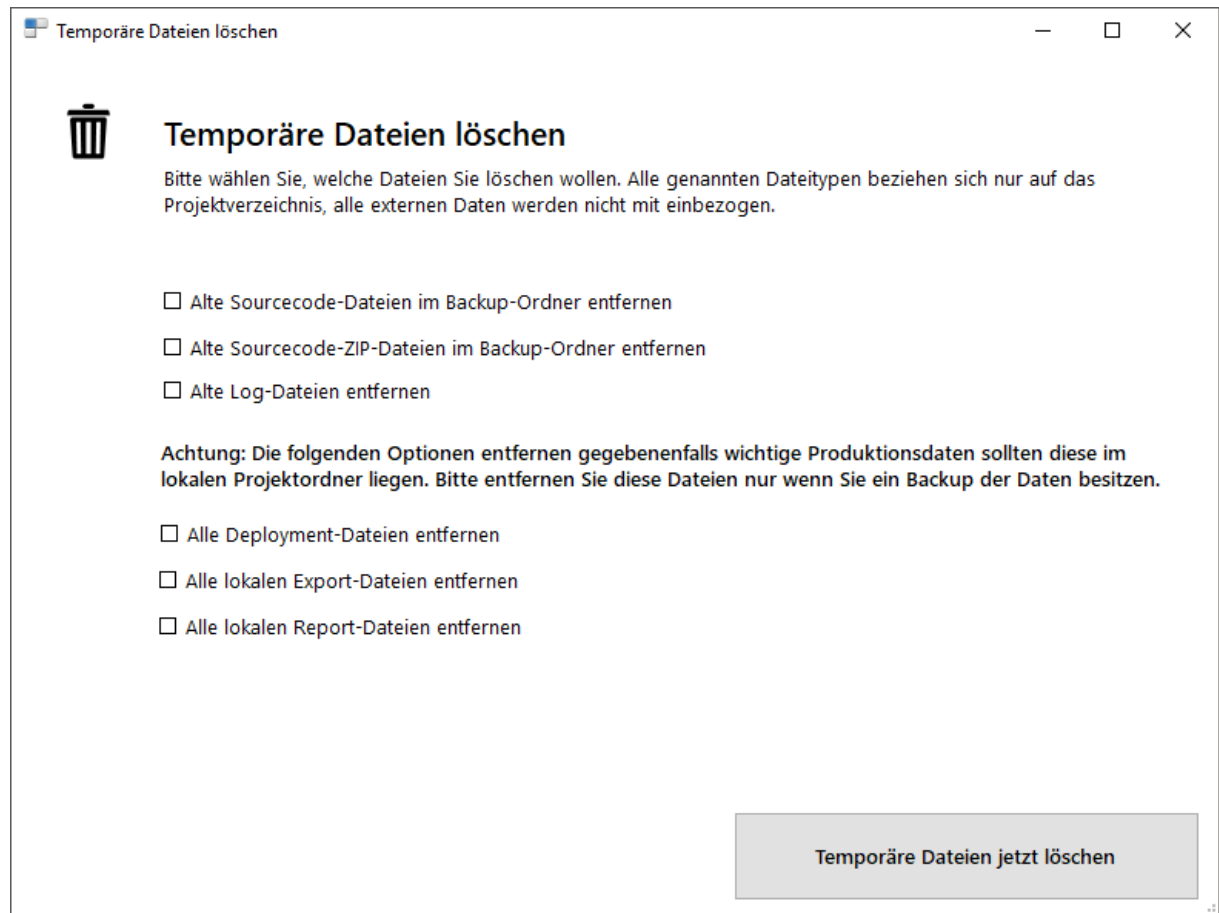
Temporäre Dateien löschen

Temporäre Dateien löschen

Bitte wählen Sie, welche Dateien Sie löschen wollen. Alle genannten Dateitypen beziehen sich nur auf das Projektverzeichnis, alle externen Daten werden nicht mit einbezogen.

☐ Alte Sourcecode-Dateien im Backup-Ordner entfernen

☐ Alte Sourcecode-ZIP-Dateien im Backup-Ordner entfernen

☐ Alte Log-Dateien entfernen

Achtung: Die folgenden Optionen entfernen gegebenenfalls wichtige Produktionsdaten sollten diese im lokalen Projektordner liegen. Bitte entfernen Sie diese Dateien nur wenn Sie ein Backup der Daten besitzen.

☐ Alle Deployment-Dateien entfernen

☐ Alle lokalen Export-Dateien entfernen

☐ Alle lokalen Report-Dateien entfernen

Temporäre Dateien jetzt löschen